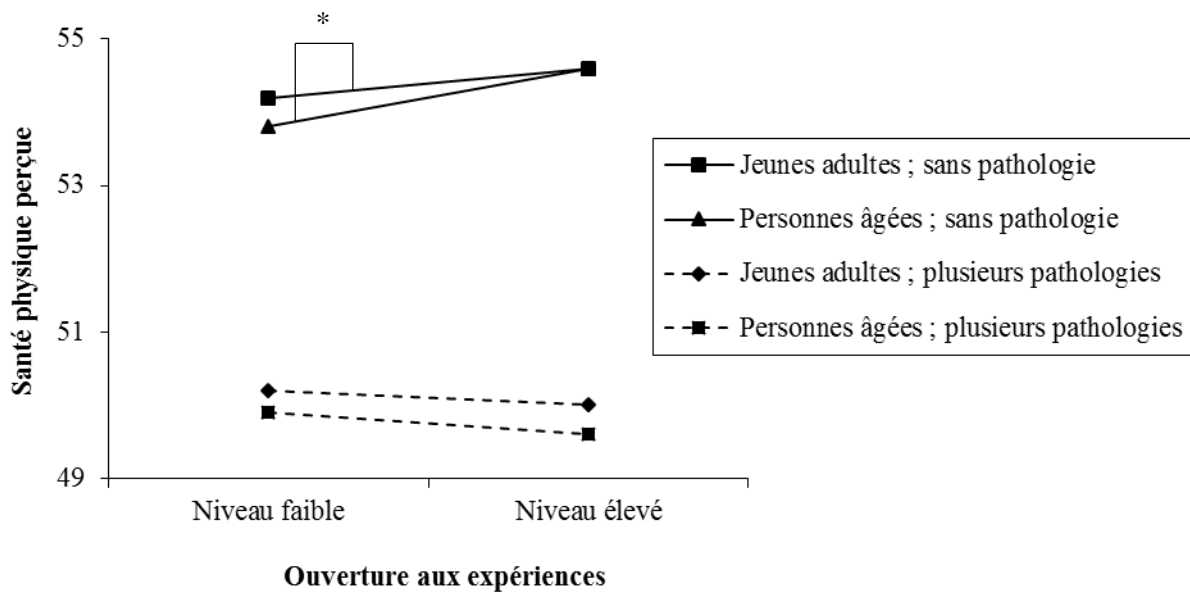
Santé physique perçue

55
53
51
49

*

Niveau faible
Niveau élevé

Ouverture aux expériences

Jeunes adultes ; sans pathologie
Personnes âgées ; sans pathologie
Jeunes adultes ; plusieurs pathologies
Personnes âgées ; plusieurs pathologies